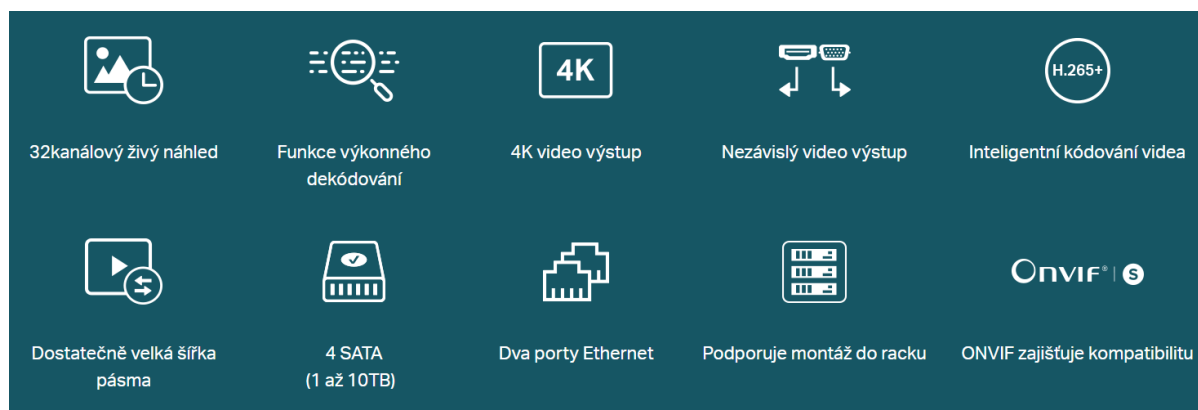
32kanálový živý náhled

Funkce výkonného dekódování

4K

4K video výstup

Nezávislý video výstup

H.265+

Inteligentní kódování videa

Dostatečně velká šířka pásma

4 SATA
(1 až 10TB)

Dva porty Ethernet

Podporuje montáž do racku

ONVIF® | S

ONVIF zajišťuje kompatibilitu